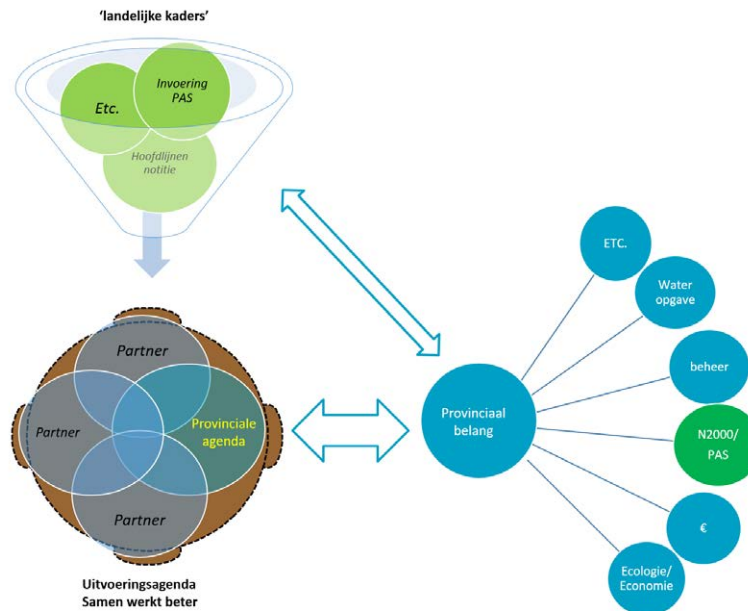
'landelijke kaders'

Etc.

Invoering PAS

Hoofdlijnen notitie

Partner

Partner

Provinciale agenda

Partner

Uitvoeringsagenda
Samen werkt beter

Provinciaal belang

ETC.

Water opgave

beheer

N2000/ PAS

€

Ecologie/ Economie